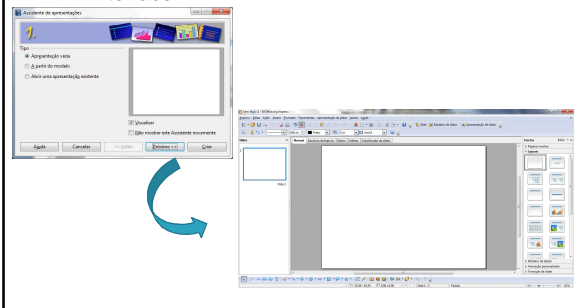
Assistente de apresentações

1.

Tipo
Apresentação vazia
A partir do modelo
Abrir uma apresentação existente

Visualizar
Não mostrar este Assistente novamente

Ajuda
Cancelar
<< Voltar
Próximo >>
Criar

Normal
Estrutura de tópicos
Notas
Folhetos
Classificador de slides

Slides
Slide 1

Tarefas
Páginas mestre
Layouts
Modelos de tabela
Animação personalizada
Transição de slides

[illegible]